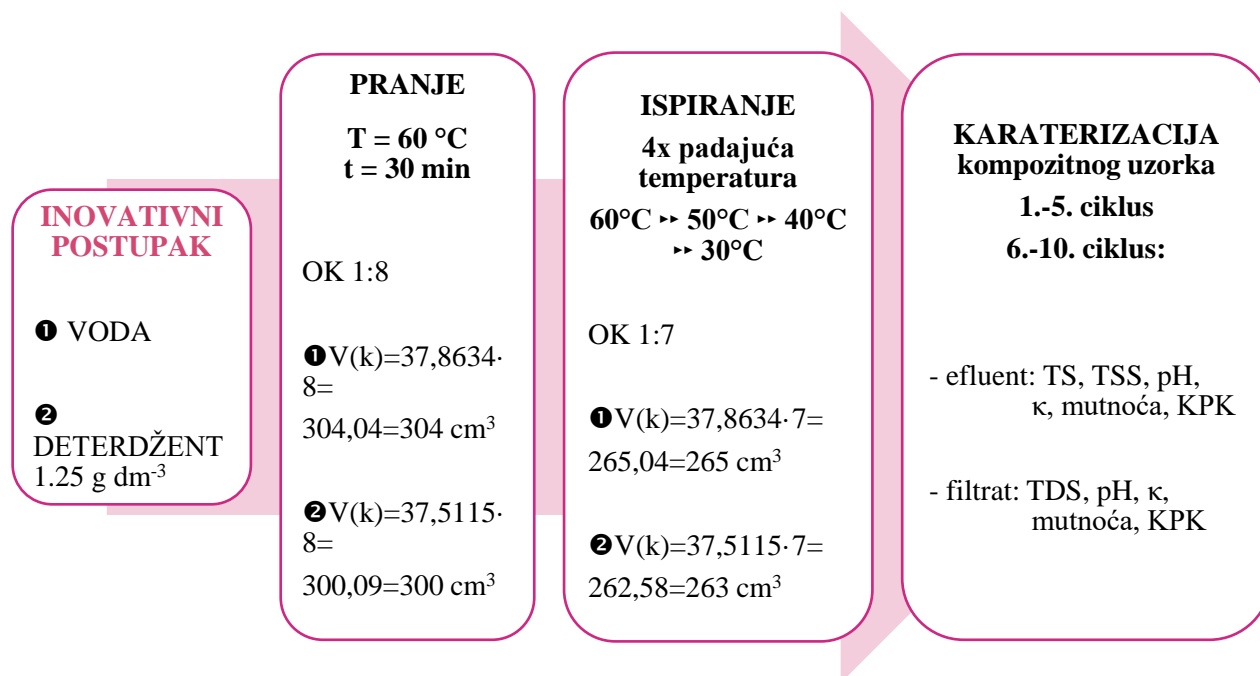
INOVATIVNI POSTUPAK

❶ VODA

❷ DETERDŽENT 1.25 g dm$^{-3}$

PRANJE

T = 60 °C
t = 30 min

OK 1:8

❶V(k)=37,8634·8=
304,04=304 cm$^3$

❷V(k)=37,5115·8=
300,09=300 cm$^3$

ISPIRANJE

4x padajuća temperatura

60°C ▸▸ 50°C ▸▸ 40°C ▸▸ 30°C

OK 1:7

❶V(k)=37,8634·7=
265,04=265 cm$^3$

❷V(k)=37,5115·7=
262,58=263 cm$^3$

KARATERIZACIJA kompozitnog uzorka

1.-5. ciklus

6.-10. ciklus:

- efluent: TS, TSS, pH, κ, mutnoća, KPK

- filtrat: TDS, pH, κ, mutnoća, KPK